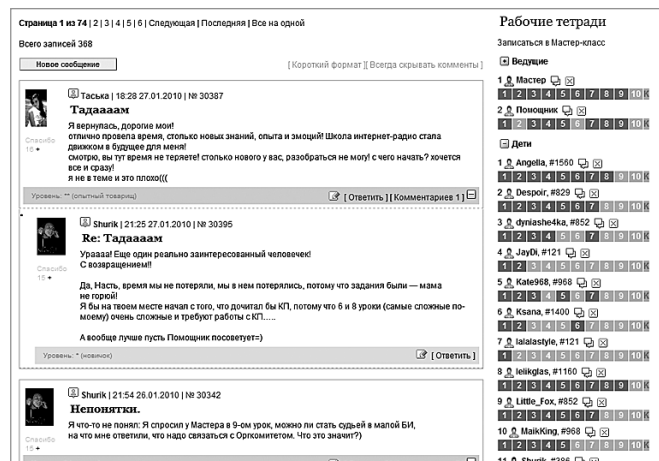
Страница 1 из 74 | 2 | 3 | 4 | 5 | 6 | Следующая | Последняя | Все на одной

Всего записей 368

Новое сообщение

[ Короткий формат ][ Всегда скрывать комменты ]

Таська | 18:28 27.01.2010 | № 30387

Тадааааам

Я вернулась, дорогие мои!
отлично провела время, столько новых знаний, опыта и эмоций! Школа интернет-радио стала движком в будущее для меня!
смотрю, вы тут время не теряете! столько нового у вас, разобраться не могу! с чего начать? хочется все и сразу!
я не в теме и это плохо(((

Спасибо 10 +

Уровень: ** (опытный товарищ)

[ Ответить ] | [ Комментариев 1 ]

Shurik | 21:25 27.01.2010 | № 30395

Re: Тадааааам

Ураааа! Еще один реально заинтересованный человечек!
С возвращением!!

Да, Насть, время мы не потеряли, мы в нем потерялись, потому что задания были — мама не горюй!
Я бы на твоем месте начал с того, что дочитал бы КП, потому что 6 и 8 уроки (самые сложные по-моему) очень сложные и требуют работы с КП.....

А вообще лучше пусть Помощник посоветует=)

Спасибо 19 +

Уровень: * (новичок)

[ Ответить ]

Shurik | 21:54 26.01.2010 | № 30342

Непонятки.

Я что-то не понял: Я спросил у Мастера в 9-ом урок, можно ли стать судьей в малой БИ, на что мне ответили, что надо связаться с Оргкомитетом. Что это значит?)

Спасибо 19 +

Рабочие тетради

Записаться в Мастер-класс

Ведущие

1 Мастер
1 2 3 4 5 6 7 8 9 10 К

2 Помощник
1 2 3 4 5 6 7 8 9 10 К

Дети

1 Angelia, #1560
1 2 3 4 5 6 7 8 9 10 К

2 Despoir, #829
1 2 3 4 5 6 7 8 9 10 К

3 dyniashe4ka, #852
1 2 3 4 5 6 7 8 9 10 К

4 JayDi, #121
1 2 3 4 5 6 7 8 9 10 К

5 Kate968, #968
1 2 3 4 5 6 7 8 9 10 К

6 Ksana, #1400
1 2 3 4 5 6 7 8 9 10 К

7 lalalastyle, #121
1 2 3 4 5 6 7 8 9 10 К

8 lelikglas, #1160
1 2 3 4 5 6 7 8 9 10 К

9 Little_Fox, #852
1 2 3 4 5 6 7 8 9 10 К

10 MaikKing, #968
1 2 3 4 5 6 7 8 9 10 К

11 Shurik, #386